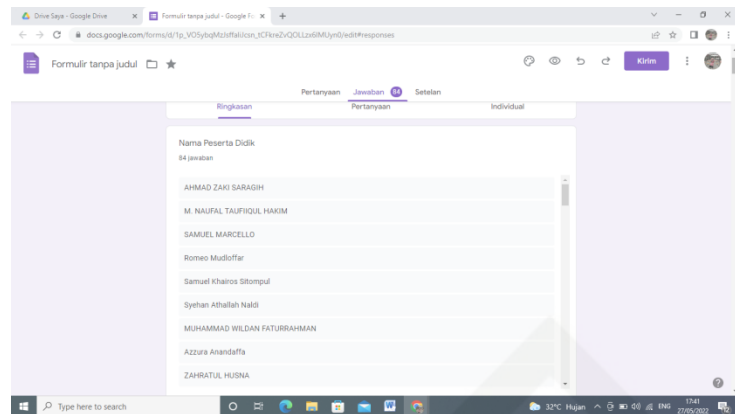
Drive Saya - Google Drive
Formulir tanpa judul - Google Fo
docs.google.com/forms/d/1p_VO5ybqMzJsffaiJcsn_tCFkreZvQOLLzx6lMUyn0/edit#responses

Formulir tanpa judul

Kirim

Pertanyaan Jawaban 84 Setelan

Ringkasan Pertanyaan Individual

Nama Peserta Didik
84 jawaban

AHMAD ZAKI SARAGIH
M. NAUFAL TAUFIIQUL HAKIM
SAMUEL MARCELLO
Romeo Mudloffar
Samuel Khairos Sitompul
Syehan Athallah Naldi
MUHAMMAD WILDAN FATURRAHMAN
Azzura Anandaffa
ZAHRATUL HUSNA

Type here to search
32°C Hujan ENG 17:41 27/05/2022